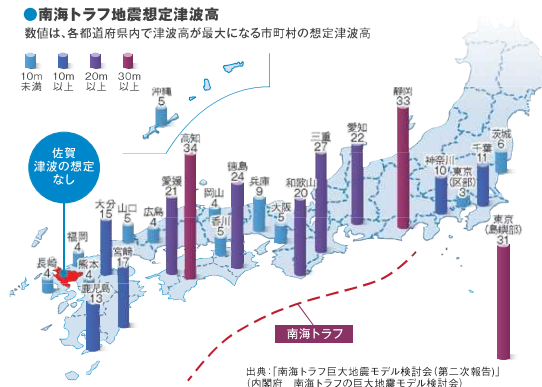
●南海トラフ地震想定津波高

数値は、各都道府県内で津波高が最大になる市町村の想定津波高

10m未満
10m以上
20m以上
30m以上

沖縄
5

佐賀
津波の想定なし

高知
34

愛媛
21

徳島
24

兵庫
9

和歌山
20

三重
27

愛知
22

静岡
33

茨城
6

神奈川
10

東京(区部)
3

千葉
11

東京(島嶼部)
31

大分
15

山口
5

広島
4

岡山
4

香川
5

大阪
5

福岡
4

長崎
4

熊本
4

宮崎
17

鹿児島
13

南海トラフ

出典：「南海トラフ巨大地震モデル検討会(第二次報告)」(内閣府　南海トラフの巨大地震モデル検討会)